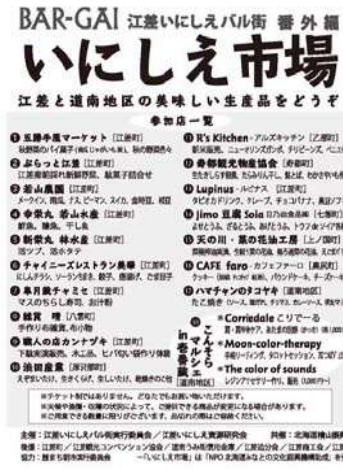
BAR-GAI 江差いにしえバル街 番外編

いにしえ市場

江差と道南地区の美味しい生産品をどうぞ

参加店一覧

❶ 五勝手屋マーケット [江差町]
秘境駅の小屋子(美しい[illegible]) 秋の野菜各種

❷ ぷらっと江差 [江差町]
江差南部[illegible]

❸ 若山農園 [江差町]
メークイン、馬鈴、ナス、ピーマン、スイカ、金時豆、枝豆

❹ 中栄丸 若山水産 [江差町]
鮮魚、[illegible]、干し魚

❺ 新栄丸 林水産 [江差町]
活ツブ、活ホタテ

❻ キッチン・ビストロン美華 [江差町]
にんんチラシ、ソーセージきま、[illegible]

❼ 拳月庵チャミセ [江差町]
マスのちらし寿司、おけ寿司

❽ 越前 樽 [八雲町]
手作りの雑貨、布小物

❾ 職人の店カンナヅキ [江差町]
下駄夾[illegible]、木工品、ヒノキ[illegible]

❿ 池田倉庫 [厚沢部町]
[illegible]

⓫ R's Kitchen・アルズキッチン [乙部町]
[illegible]

⓬ 奇部観光物産協会 [奇部町]
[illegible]

⓭ Lupinus・ルピナス [江差町]
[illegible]

⓮ Jimo 豆腐 Soia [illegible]
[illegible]

⓯ 天の川・凛の花油工房 [上ノ国町]
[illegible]

⓰ CAFE faro カフェファーロ [奥尻町]
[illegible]

⓱ ハマチャンのタコヤキ [道南地区]
たこ焼き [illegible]

こんぶ マルシェ in 本店 [道南地区]
*Corriedale こりでーる
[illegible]
*Moon-color-therapy
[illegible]
*The color of sounds
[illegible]

※チケット制ではありません。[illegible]
※天候や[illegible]
※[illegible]

主催:江差いにしえバル街実行委員会 / 江差いにしえ資源研究会 共催:北海道檜山振興局
協力:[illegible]
協賛:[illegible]